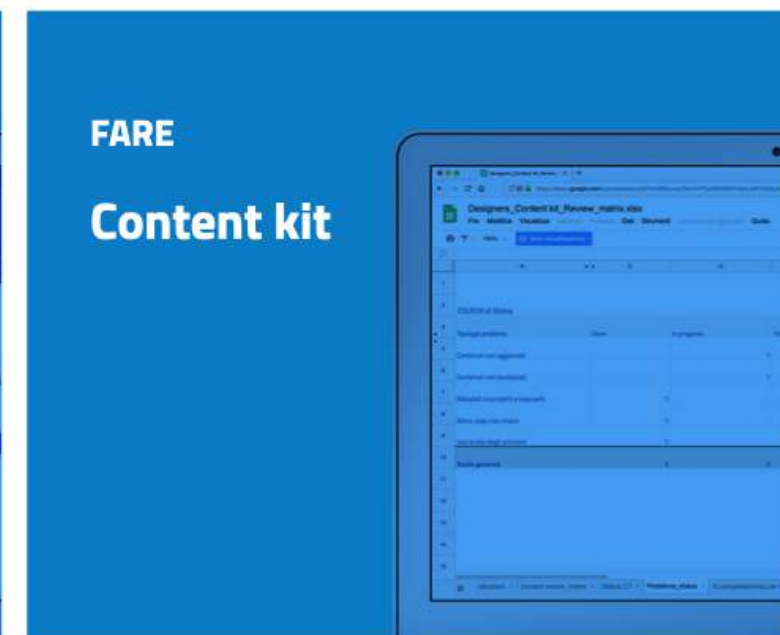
FARE

Content kit

Designers_Content kit_Review_matrix.xlsx
File Modifica Visualizza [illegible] Dati Strumenti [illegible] Guida

COUNT di Status

Tipologia problema | Done | In progress
Contenuti non aggiornati
Contenuti non localizzati
Metadati incompleti o mancanti
Micro copy non chiara
Uso errato degli acronimi
Totale generale

Problema_status